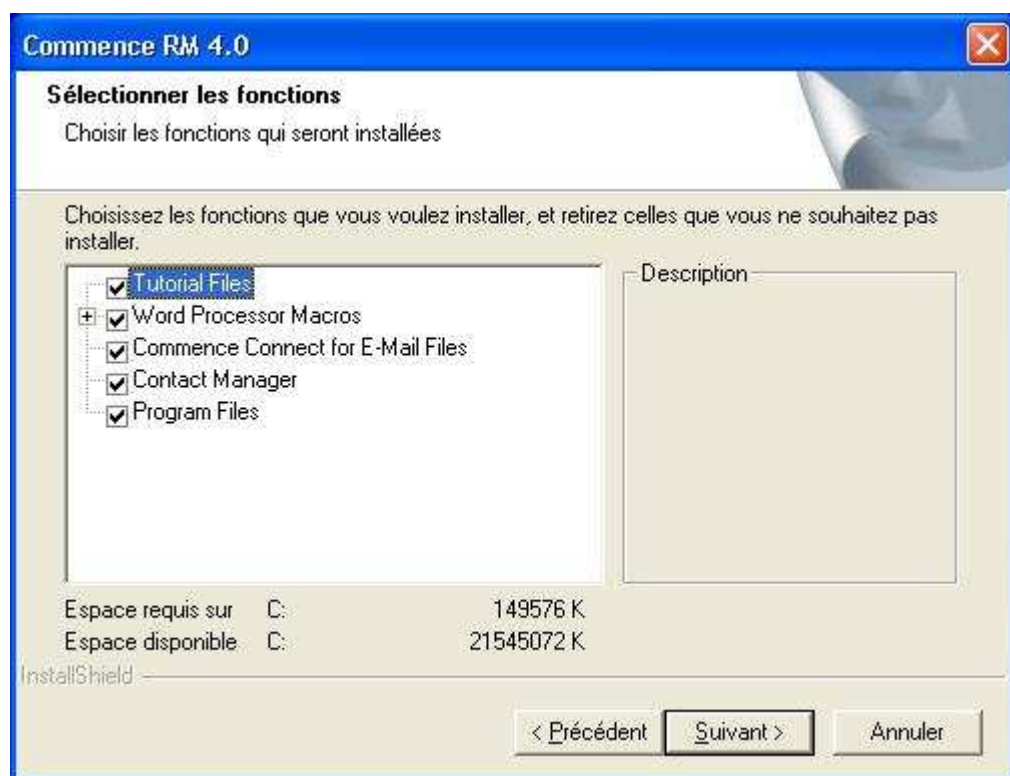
Commence RM 4.0

Sélectionner les fonctions

Choisir les fonctions qui seront installées

Choisissez les fonctions que vous voulez installer, et retirez celles que vous ne souhaitez pas installer.

Tutorial Files
Word Processor Macros
Commence Connect for E-Mail Files
Contact Manager
Program Files

Description

| Espace requis sur | C: | 149576 K |
|---|---|---|
| Espace disponible | C: | 21545072 K |

InstallShield

< Précédent
Suivant >
Annuler